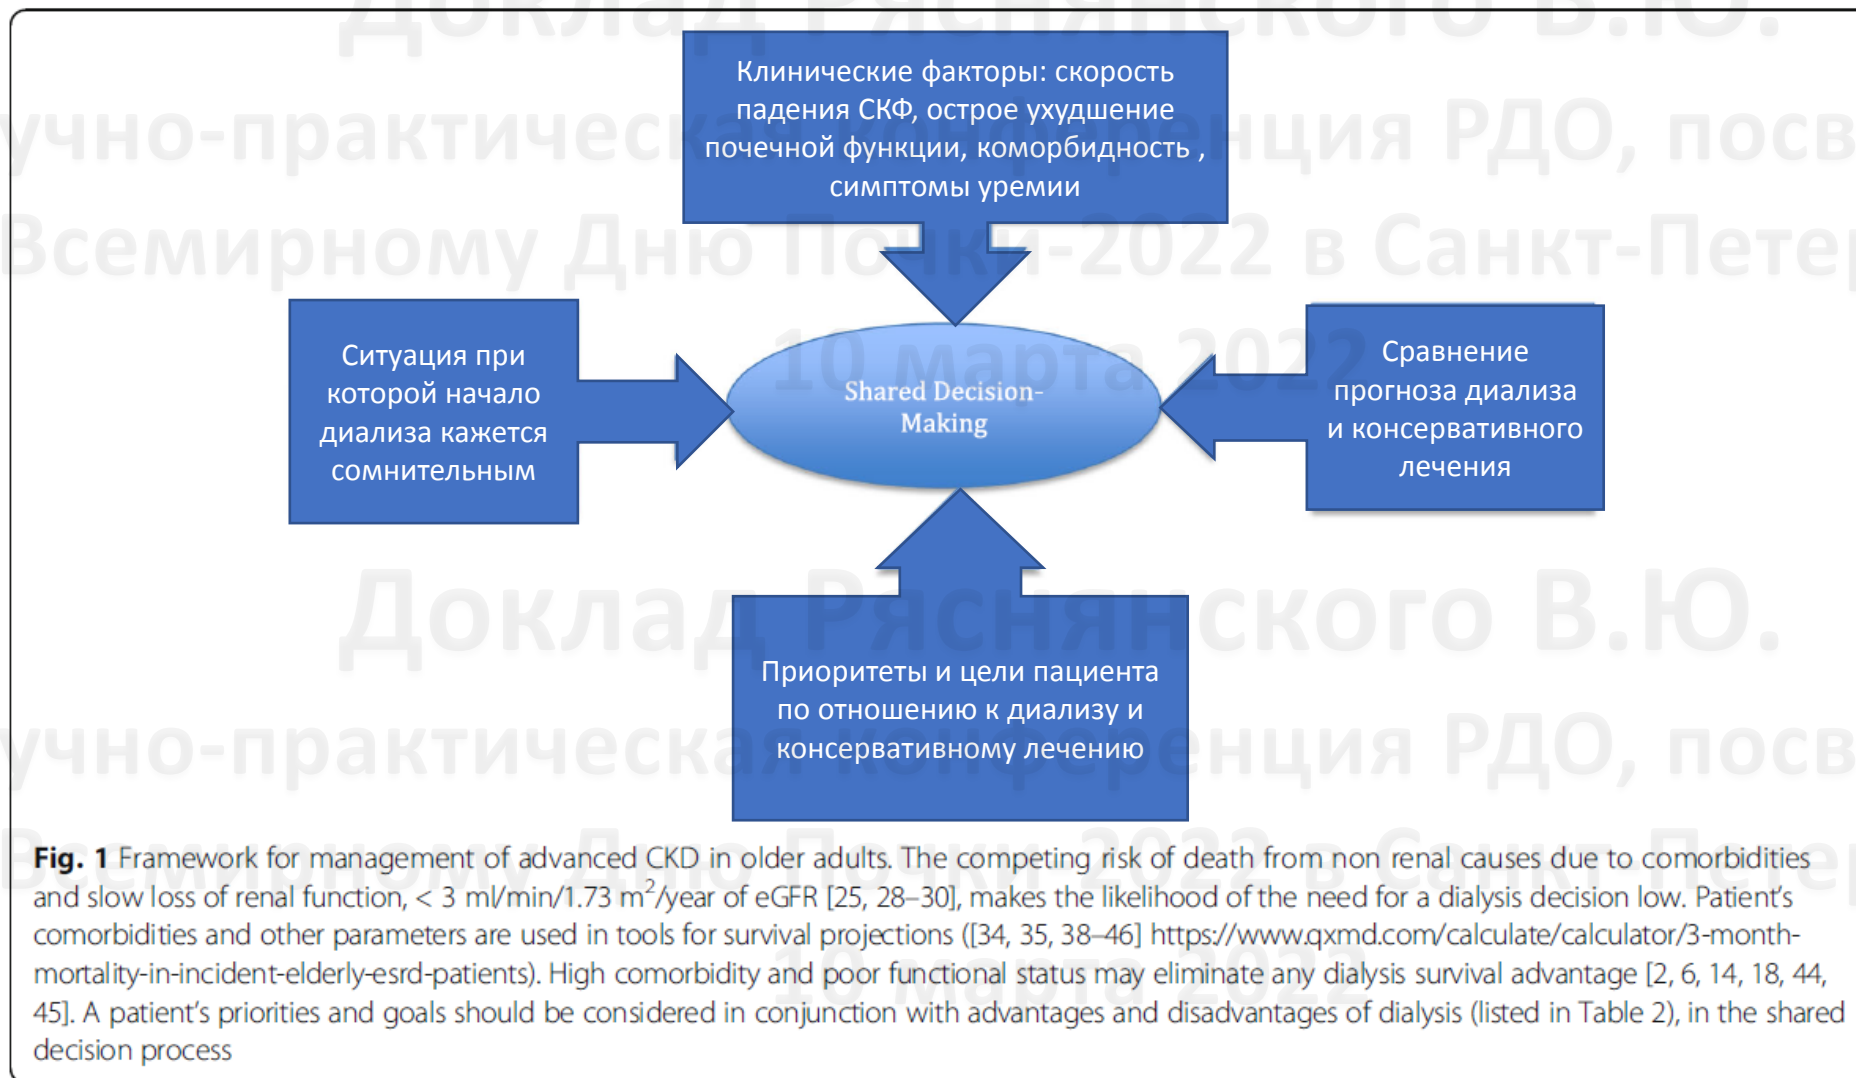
Доклад Ряснянского В.Ю.
учно-практическая конференция РДО, посв
Всемирному Дню Почки-2022 в Санкт-Пете
10 марта 2022

Клинические факторы: скорость падения СКФ, острое ухудшение почечной функции, коморбидность , симптомы уремии

Ситуация при которой начало диализа кажется сомнительным

Shared Decision-Making

Сравнение прогноза диализа и консервативного лечения

Приоритеты и цели пациента по отношению к диализу и консервативному лечению

Доклад Ряснянского В.Ю.
учно-практическая конференция РДО, посв
Всемирному Дню Почки-2022 в Санкт-Пете
10 марта 2022

**Fig. 1** Framework for management of advanced CKD in older adults. The competing risk of death from non renal causes due to comorbidities and slow loss of renal function, < 3 ml/min/1.73 m$^2$/year of eGFR [25, 28–30], makes the likelihood of the need for a dialysis decision low. Patient's comorbidities and other parameters are used in tools for survival projections ([34, 35, 38–46] https://www.qxmd.com/calculate/calculator/3-month-mortality-in-incident-elderly-esrd-patients). High comorbidity and poor functional status may eliminate any dialysis survival advantage [2, 6, 14, 18, 44, 45]. A patient's priorities and goals should be considered in conjunction with advantages and disadvantages of dialysis (listed in Table 2), in the shared decision process